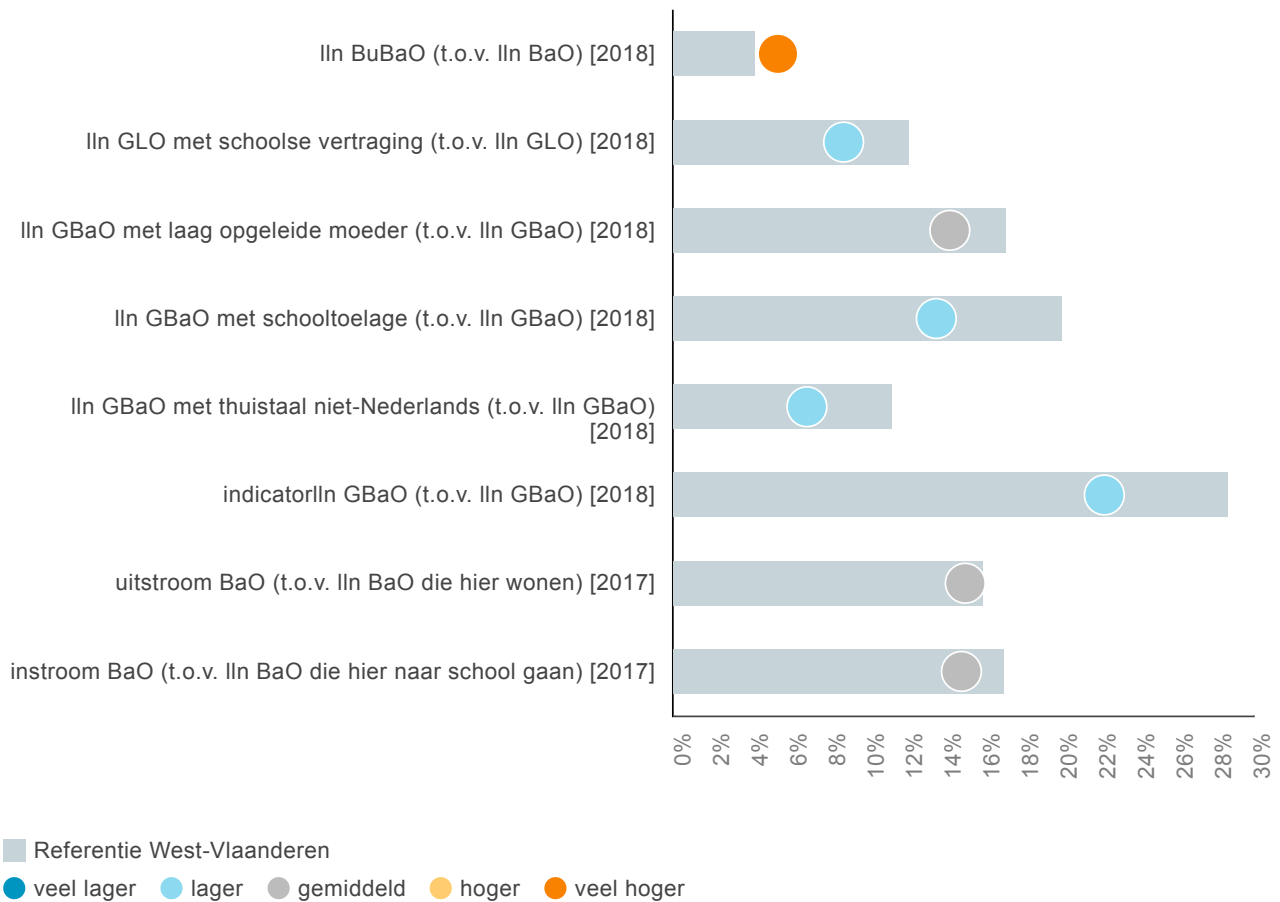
lln BuBaO (t.o.v. lln BaO) [2018]

lln GLO met schoolse vertraging (t.o.v. lln GLO) [2018]

lln GBaO met laag opgeleide moeder (t.o.v. lln GBaO) [2018]

lln GBaO met schooltoelage (t.o.v. lln GBaO) [2018]

lln GBaO met thuistaal niet-Nederlands (t.o.v. lln GBaO) [2018]

indicatorlln GBaO (t.o.v. lln GBaO) [2018]

uitstroom BaO (t.o.v. lln BaO die hier wonen) [2017]

instroom BaO (t.o.v. lln BaO die hier naar school gaan) [2017]

0% 2% 4% 6% 8% 10% 12% 14% 16% 18% 20% 22% 24% 26% 28% 30%

Referentie West-Vlaanderen

veel lager lager gemiddeld hoger veel hoger